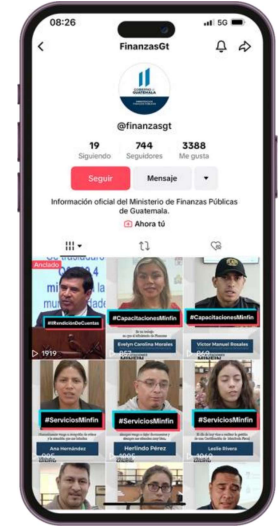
08:26

5G

FinanzasGt

GOBIERNO de GUATEMALA

@finanzasgt

19
Siguiendo

744
Seguidores

3388
Me gusta

Seguir

Mensaje

Información oficial del Ministerio de Finanzas Públicas de Guatemala.

Ahora tú

Anclado

#RendiciónDeCuentas

1919

#CapacitacionesMinfin

Evelyn Carolina Morales

#CapacitacionesMinfin

Victor Manuel Rosales

#ServiciosMinfin

Ana Hernández

#ServiciosMinfin

Herlindo Pérez

#ServiciosMinfin

Leslie Rivera